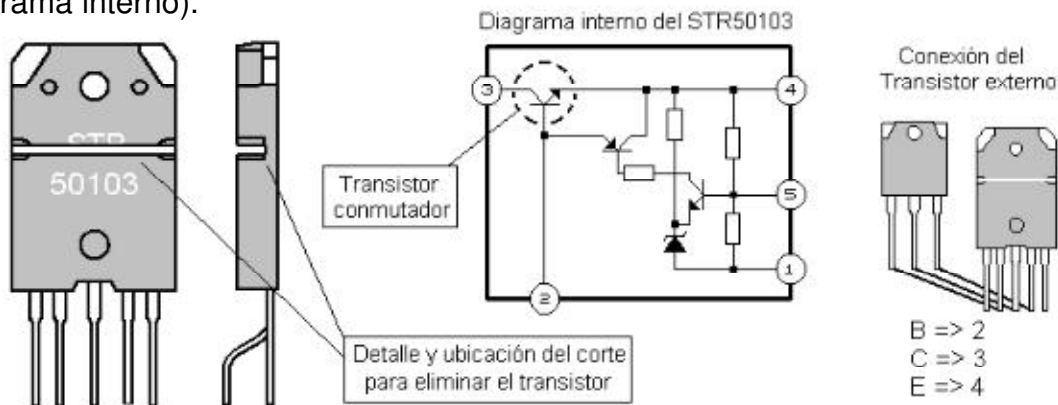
rama interno).

STR
50103

Diagrama interno del STR50103

3
4
5
1
2

Transistor conmutador

Detalle y ubicación del corte para eliminar el transistor

Conexión del Transistor externo

B => 2
C => 3
E => 4